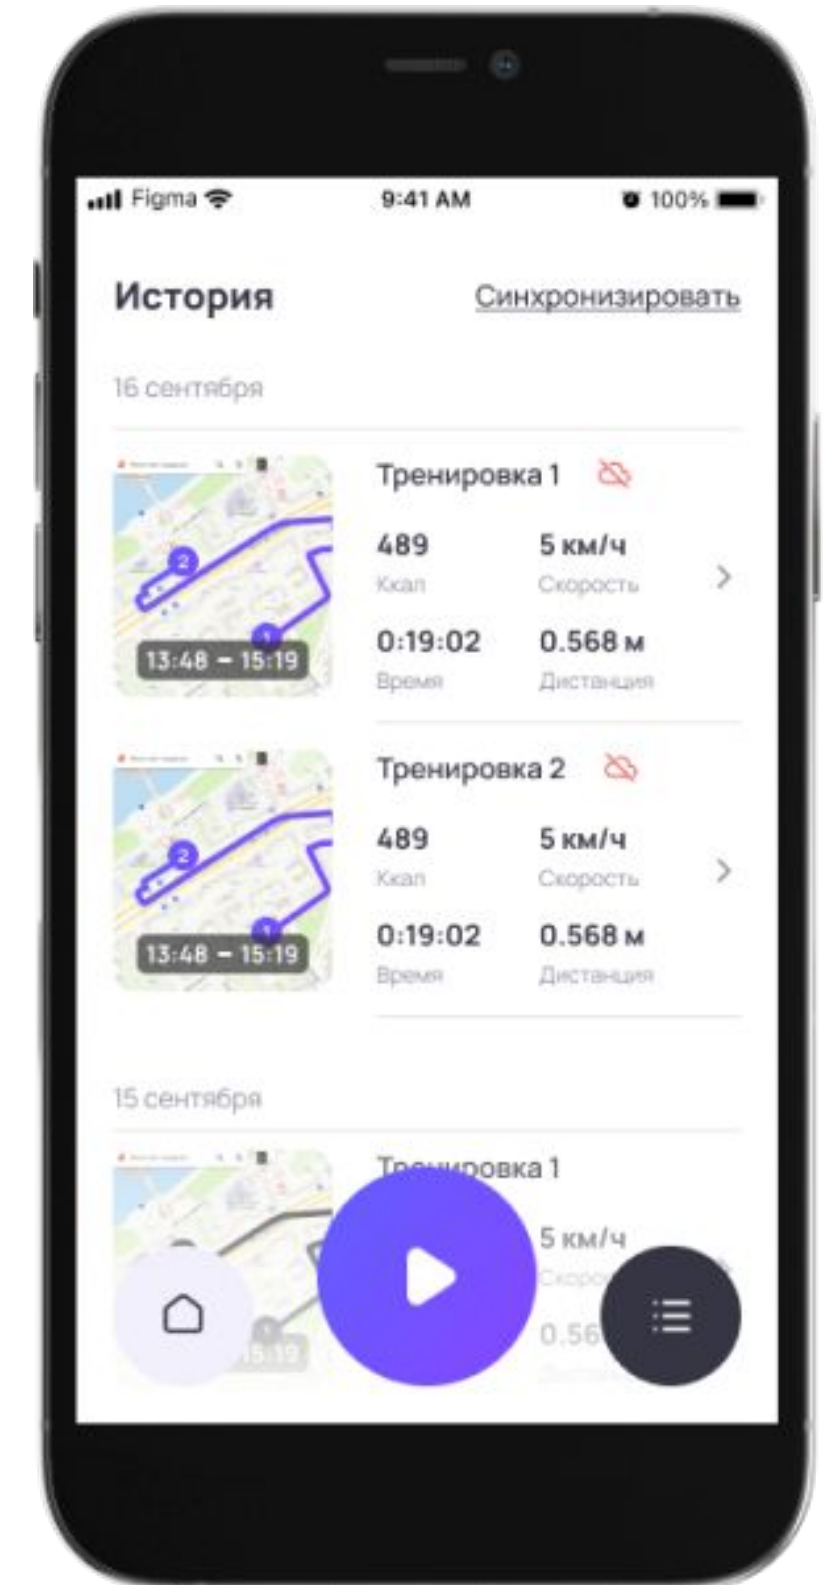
Figma 9:41 AM 100%

История Синхронизировать

16 сентября

2
13:48 – 15:19
Тренировка 1
489
Ккал
5 км/ч
Скорость
0:19:02
Время
0.568 м
Дистанция

2
13:48 – 15:19
Тренировка 2
489
Ккал
5 км/ч
Скорость
0:19:02
Время
0.568 м
Дистанция

15 сентября

Тр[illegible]ровка 1
5 км/ч
Скоро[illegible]
0.56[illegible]
15:19